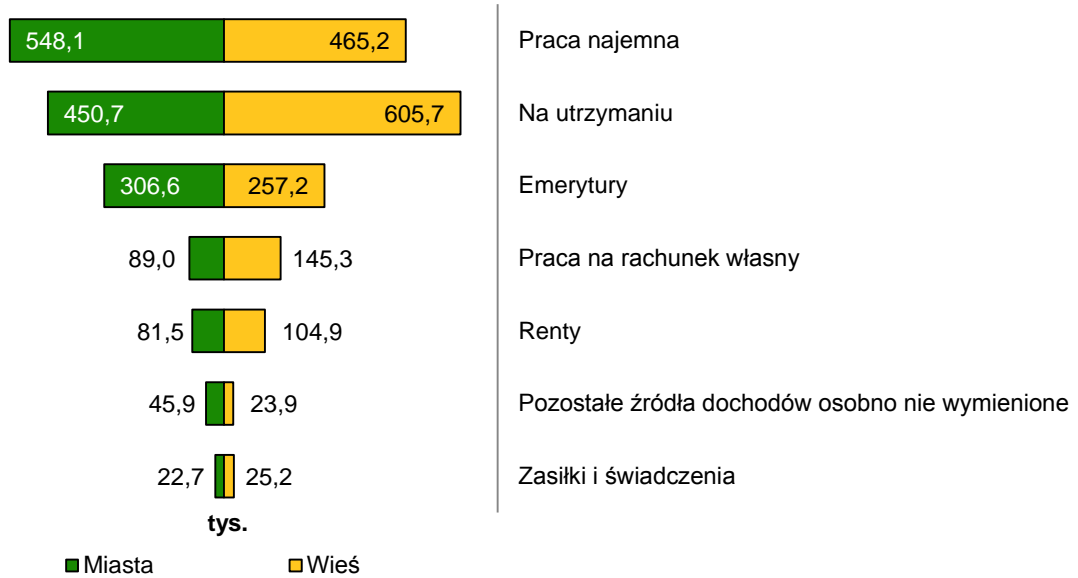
548,1 465,2 Praca najemna

450,7 605,7 Na utrzymaniu

306,6 257,2 Emerytury

89,0 145,3 Praca na rachunek własny

81,5 104,9 Renty

45,9 23,9 Pozostałe źródła dochodów osobno nie wymienione

22,7 25,2 Zasiłki i świadczenia

tys.

Miasta Wieś